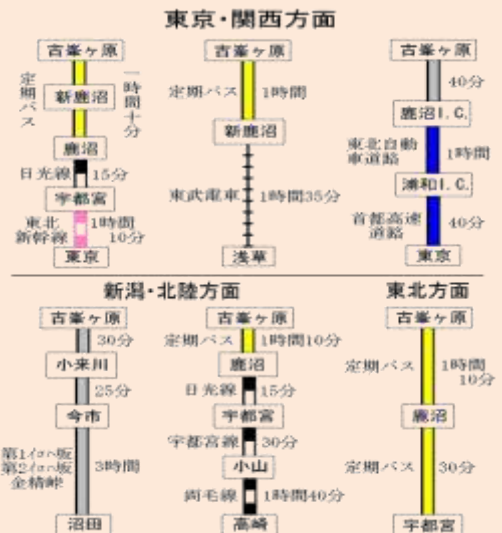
東京・関西方面

古峯ヶ原
定期バス
一時間十分
新鹿沼
鹿沼
日光線 15分
宇都宮
東北新幹線 1時間10分
東京

古峯ヶ原
定期バス 1時間
新鹿沼
東武電車 1時間35分
浅草

古峯ヶ原
40分
鹿沼I.C.
東北自動車道路 1時間
浦和I.C.
首都高速道路 40分
東京

新潟・北陸方面

古峯ヶ原
30分
小来川
25分
今市
第1イロハ坂
第2イロハ坂
金精峠
3時間
沼田

古峯ヶ原
定期バス 1時間10分
鹿沼
日光線 15分
宇都宮
宇都宮線 30分
小山
両毛線 1時間40分
高崎

東北方面

古峯ヶ原
定期バス 1時間10分
鹿沼
定期バス 30分
宇都宮